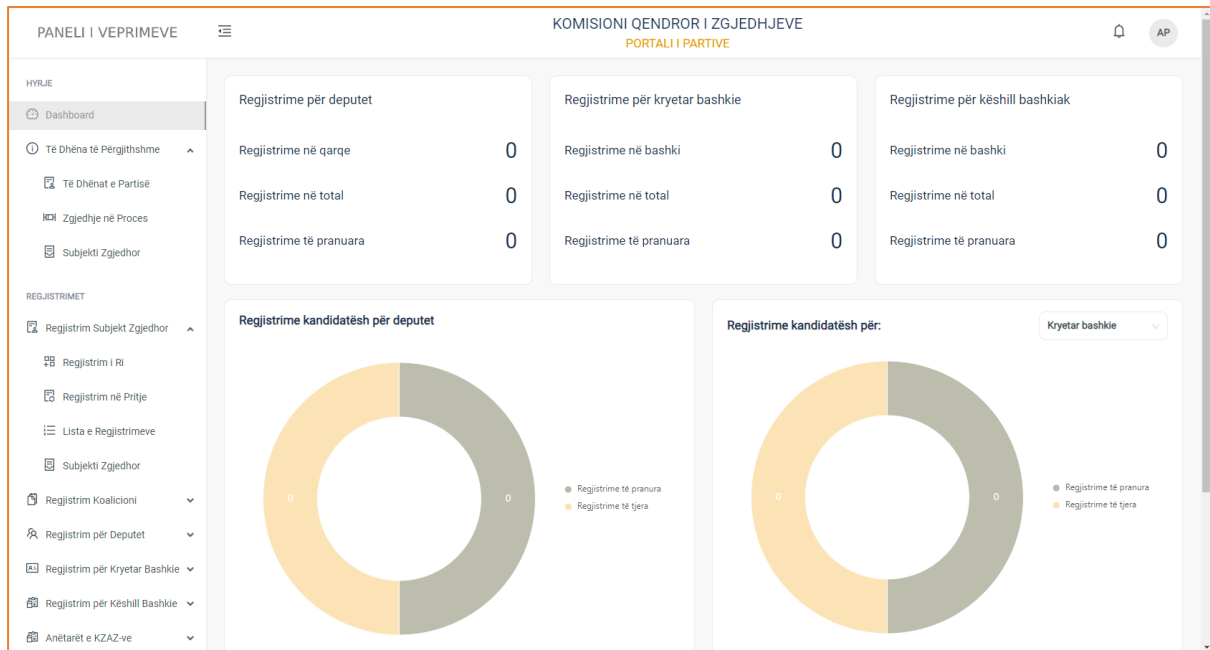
PANELI I VEPRIMEVE

KOMISIONI QENDROR I ZGJEDHJEVE
PORTALI I PARTIVE

AP

HYRJE
Dashboard
Të Dhëna të Përgjithshme
Të Dhënat e Partisë
Zgjedhje në Proces
Subjekti Zgjedhor

REGJISTRIMET
Regjistrim Subjekt Zgjedhor
Regjistrim i Ri
Regjistrim në Pritje
Lista e Regjistrimeve
Subjekti Zgjedhor
Regjistrim Koalicioni
Regjistrim për Deputet
Regjistrim për Kryetar Bashkie
Regjistrim për Këshill Bashkie
Anëtarët e KZAZ-ve

Regjistrime për deputet
Regjistrime në qarqe 0
Regjistrime në total 0
Regjistrime të pranuara 0

Regjistrime për kryetar bashkie
Regjistrime në bashki 0
Regjistrime në total 0
Regjistrime të pranuara 0

Regjistrime për këshill bashkiak
Regjistrime në bashki 0
Regjistrime në total 0
Regjistrime të pranuara 0

Regjistrime kandidatësh për deputet
0
0
Regjistrime të pranura
Regjistrime të tjera

Regjistrime kandidatësh për:
Kryetar bashkie
0
0
Regjistrime të pranura
Regjistrime të tjera